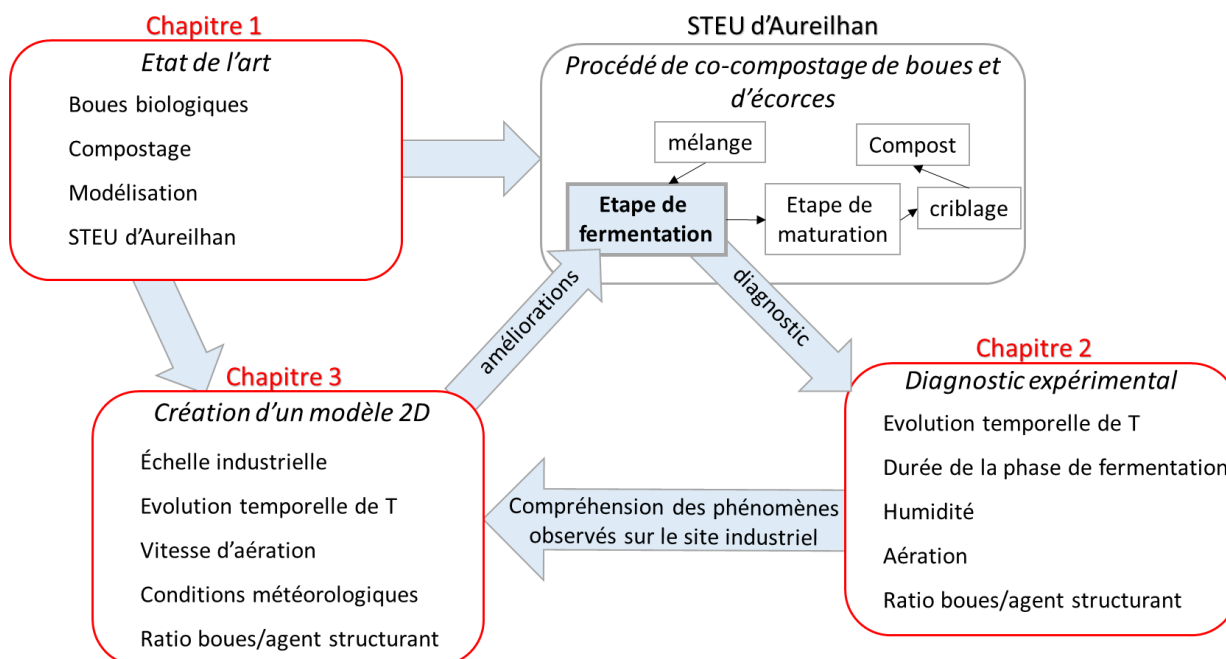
Chapitre 1
Etat de l'art
Boues biologiques
Compostage
Modélisation
STEU d'Aureilhan

STEU d'Aureilhan
Procédé de co-compostage de boues et d'écorces
mélange
Compost
Etape de fermentation
Etape de maturation
criblage

améliorations
diagnostic

Chapitre 2
Diagnostic expérimental
Evolution temporelle de T
Durée de la phase de fermentation
Humidité
Aération
Ratio boues/agent structurant

Compréhension des phénomènes observés sur le site industriel

Chapitre 3
Création d'un modèle 2D
Échelle industrielle
Evolution temporelle de T
Vitesse d'aération
Conditions météorologiques
Ratio boues/agent structurant